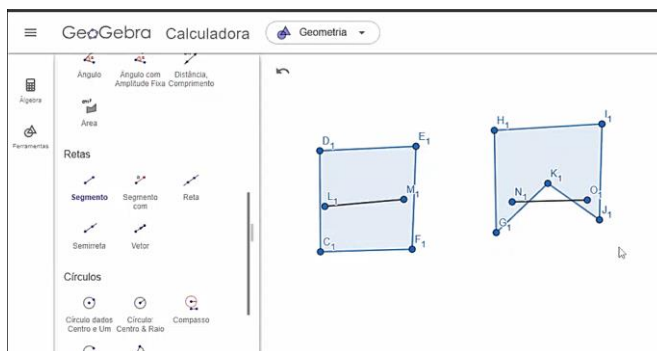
GeoGebra Calculadora

Geometria

Álgebra

Ferramentas

Ângulo

Ângulo com Amplitude Fixa

Distância, Comprimento

Área

Retas

Segmento

Segmento com

Reta

Semirreta

Vetor

Círculos

Círculo dados Centro e Um

Círculo: Centro & Raio

Compasso

$D_1$ $E_1$ $L_1$ $M_1$ $C_1$ $F_1$

$H_1$ $I_1$ $K_1$ $N_1$ $O_1$ $G_1$ $J_1$